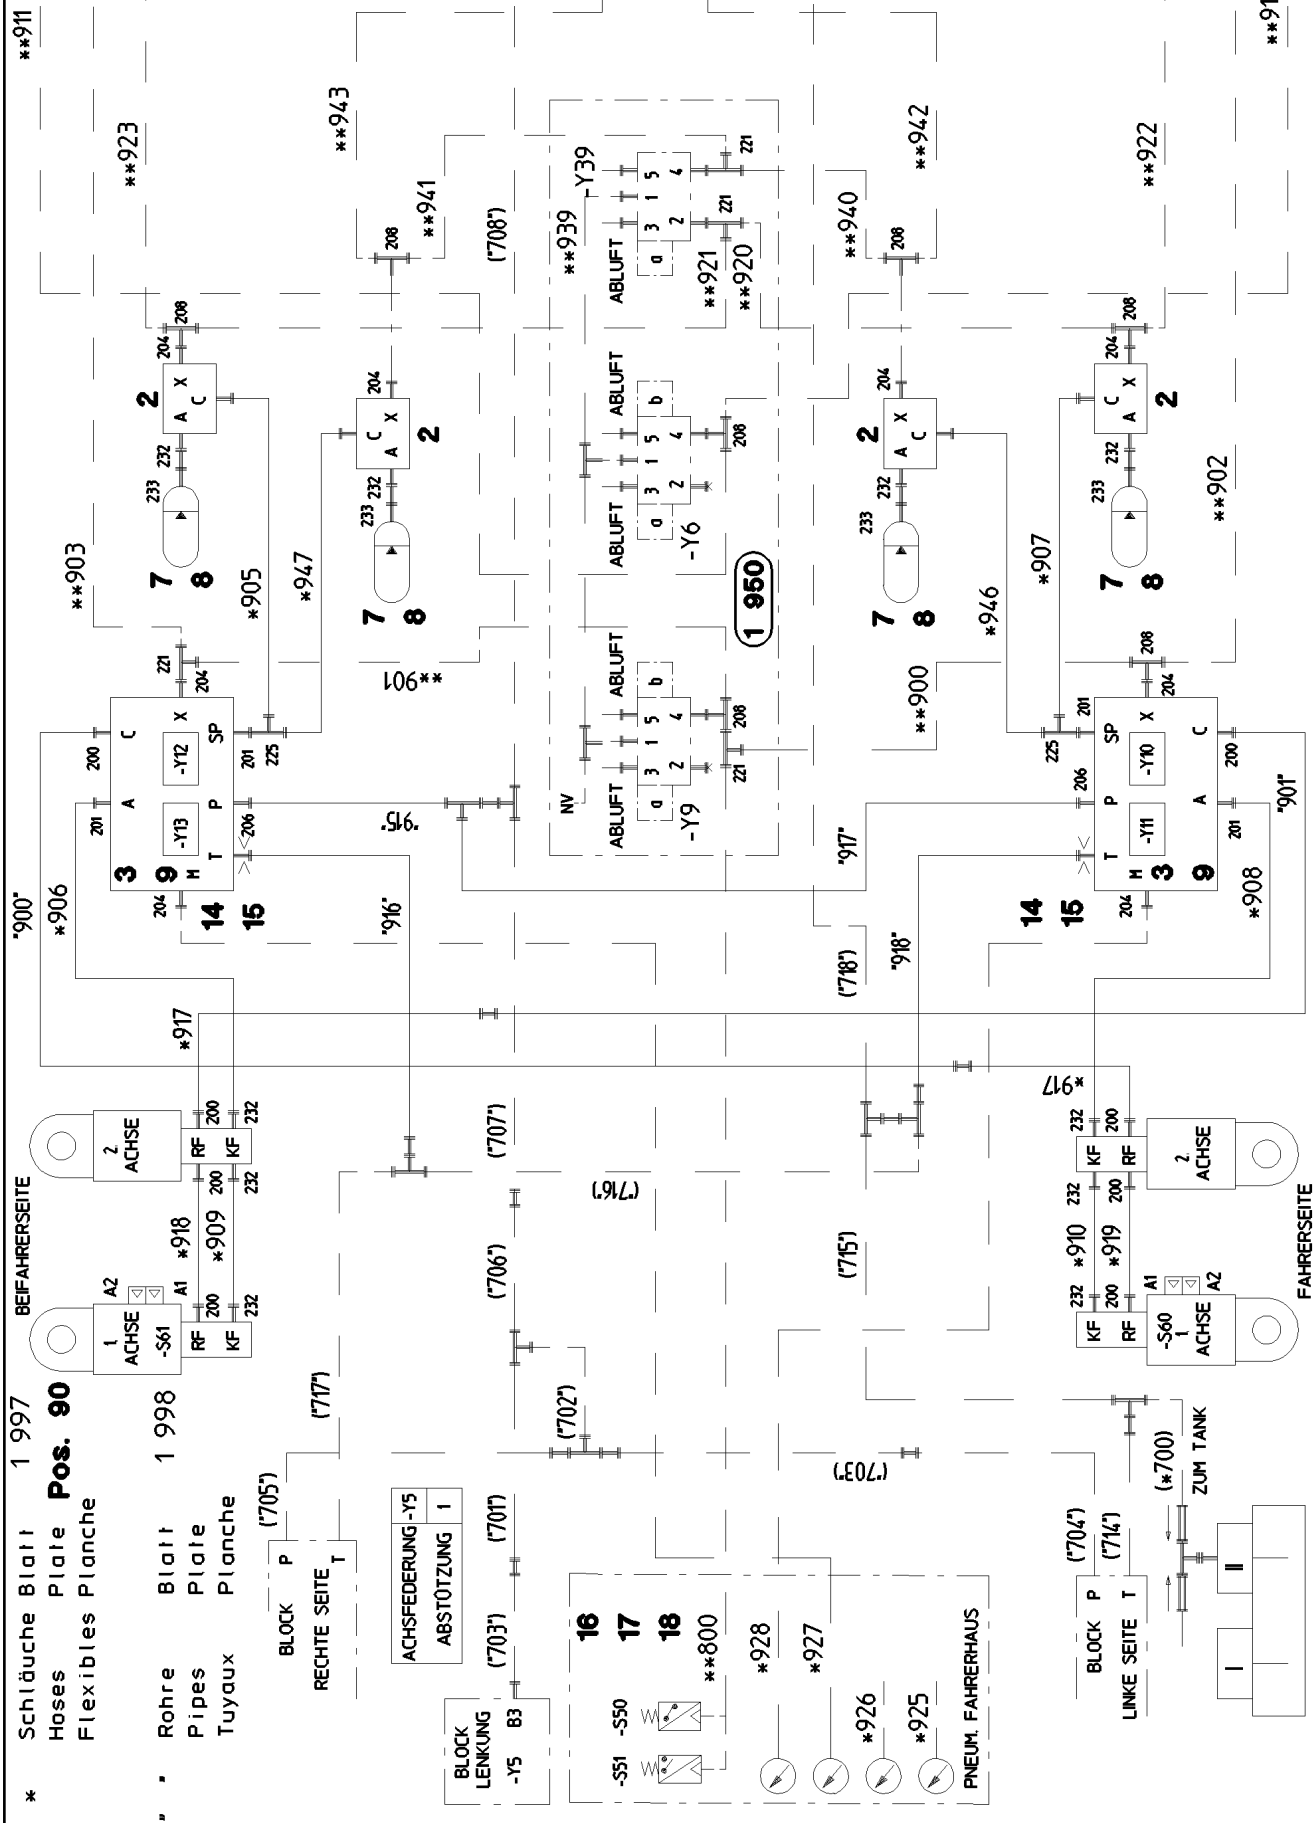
* Schläuche Blatt 1 997
Hoses Plate **Pos. 90**
Flexibles Planche

" " Rohre Blatt 1 998
Pipes Plate
Tuyaux Planche

BLOCK LENKUNG -Y5 B3
("703") ("701")
BLOCK P RECHTE SEITE T
("705") ("717")
ACHSFEDERUNG -Y5
ABSTÜTZUNG 1

16
17
18
**800
-S51 -S50
*928
*927
*926
*925
PNEUM. FAHRERHAUS

("702")
("706")
("707")
("716")
("703")
("715")

BEIFAHRERSEITE
1 ACHSE -S61
A2 A1
RF KF
200 232
*918
*909
200 232
2 ACHSE
RF KF
200 232
*917

BLOCK P LINKE SEITE T
("704") ("714")
(*700) ZUM TANK
I II

FAHRERSEITE
KF RF
-S60 1 ACHSE
A1 A2
232 200
*910 *919
232 200
KF RF
2 ACHSE
*917

"900"
*906
3 9 14 15
-Y13 -Y12
201 A C 200
T P SP X
M 204
<206 201 225
221 204
"915"
"916"
*905
*947
**903
7 8
233 232 204 208
A C X
2
**901
7 8
233 232 204
C A X
2
**941
208
**943
**923
**911

NV
ABLUFT
a 3 1 5 b 2 4
-Y9
221 208
ABLUFT
ABLUFT
a 3 1 5 b 2 4
-Y6
208
ABLUFT
1 950
ABLUFT
a 3 1 5 2 4
-Y39
**939
**921
**920
221
221
("708")

("718")
"917"
"918"
14 15
3 9
M 204
T P SP X
-Y11 -Y10
201 A C 200
206 225 201
204 208
"901"
*908
**900
*946
7 8
233 232 204
A C X
2
**940
208
*907
7 8
233 232 204 208
A C X
2
**902
**942
**922
**91